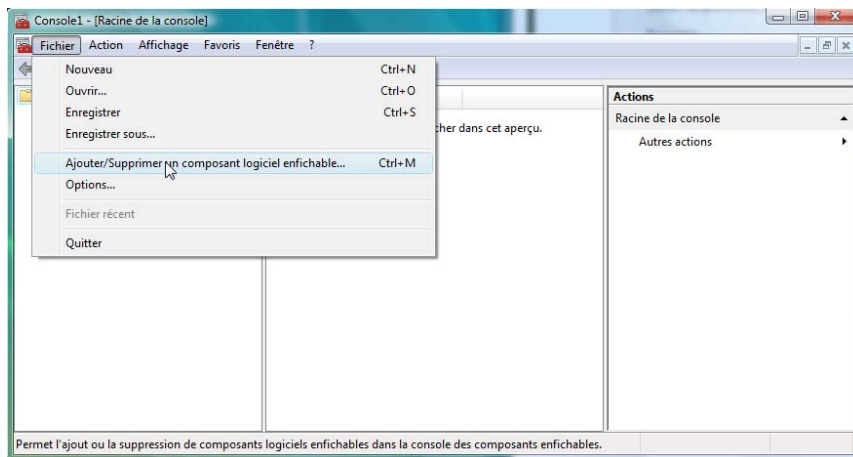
Console1 - [Racine de la console]

Fichier Action Affichage Favoris Fenêtre ?

Nouveau Ctrl+N
Ouvrir... Ctrl+O
Enregistrer Ctrl+S
Enregistrer sous...
Ajouter/Supprimer un composant logiciel enfichable... Ctrl+M
Options...
Fichier récent
Quitter

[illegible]cher dans cet aperçu.

Actions
Racine de la console
Autres actions

Permet l'ajout ou la suppression de composants logiciels enfichables dans la console des composants enfichables.